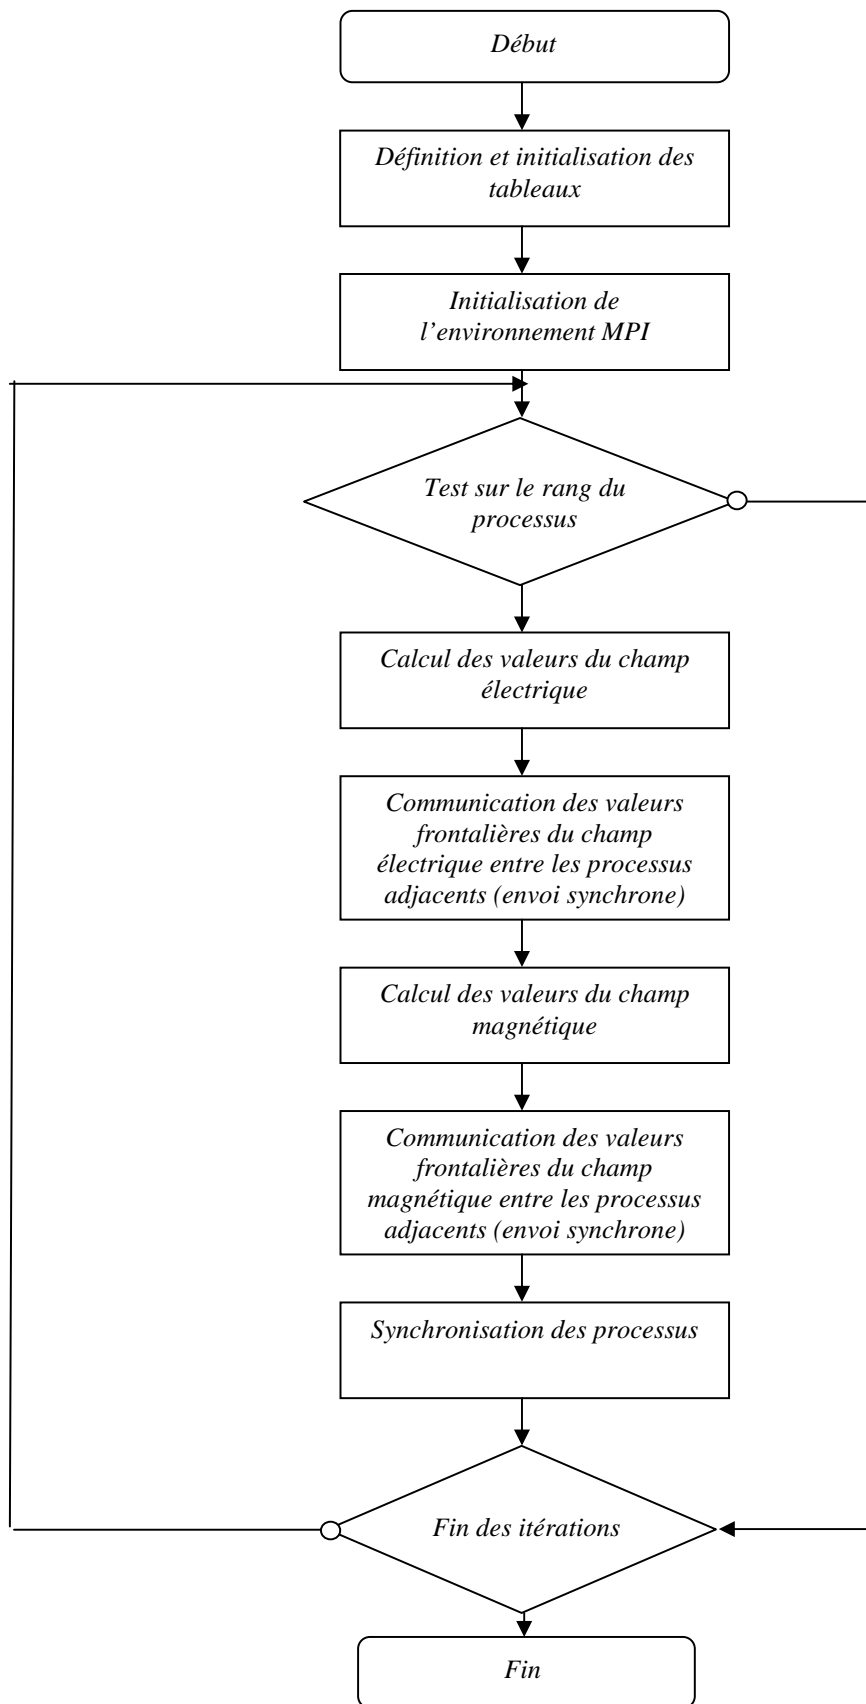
Début

Définition et initialisation des tableaux

Initialisation de l’environnement MPI

Test sur le rang du processus

Calcul des valeurs du champ électrique

Communication des valeurs frontalières du champ électrique entre les processus adjacents (envoi synchrone)

Calcul des valeurs du champ magnétique

Communication des valeurs frontalières du champ magnétique entre les processus adjacents (envoi synchrone)

Synchronisation des processus

Fin des itérations

Fin